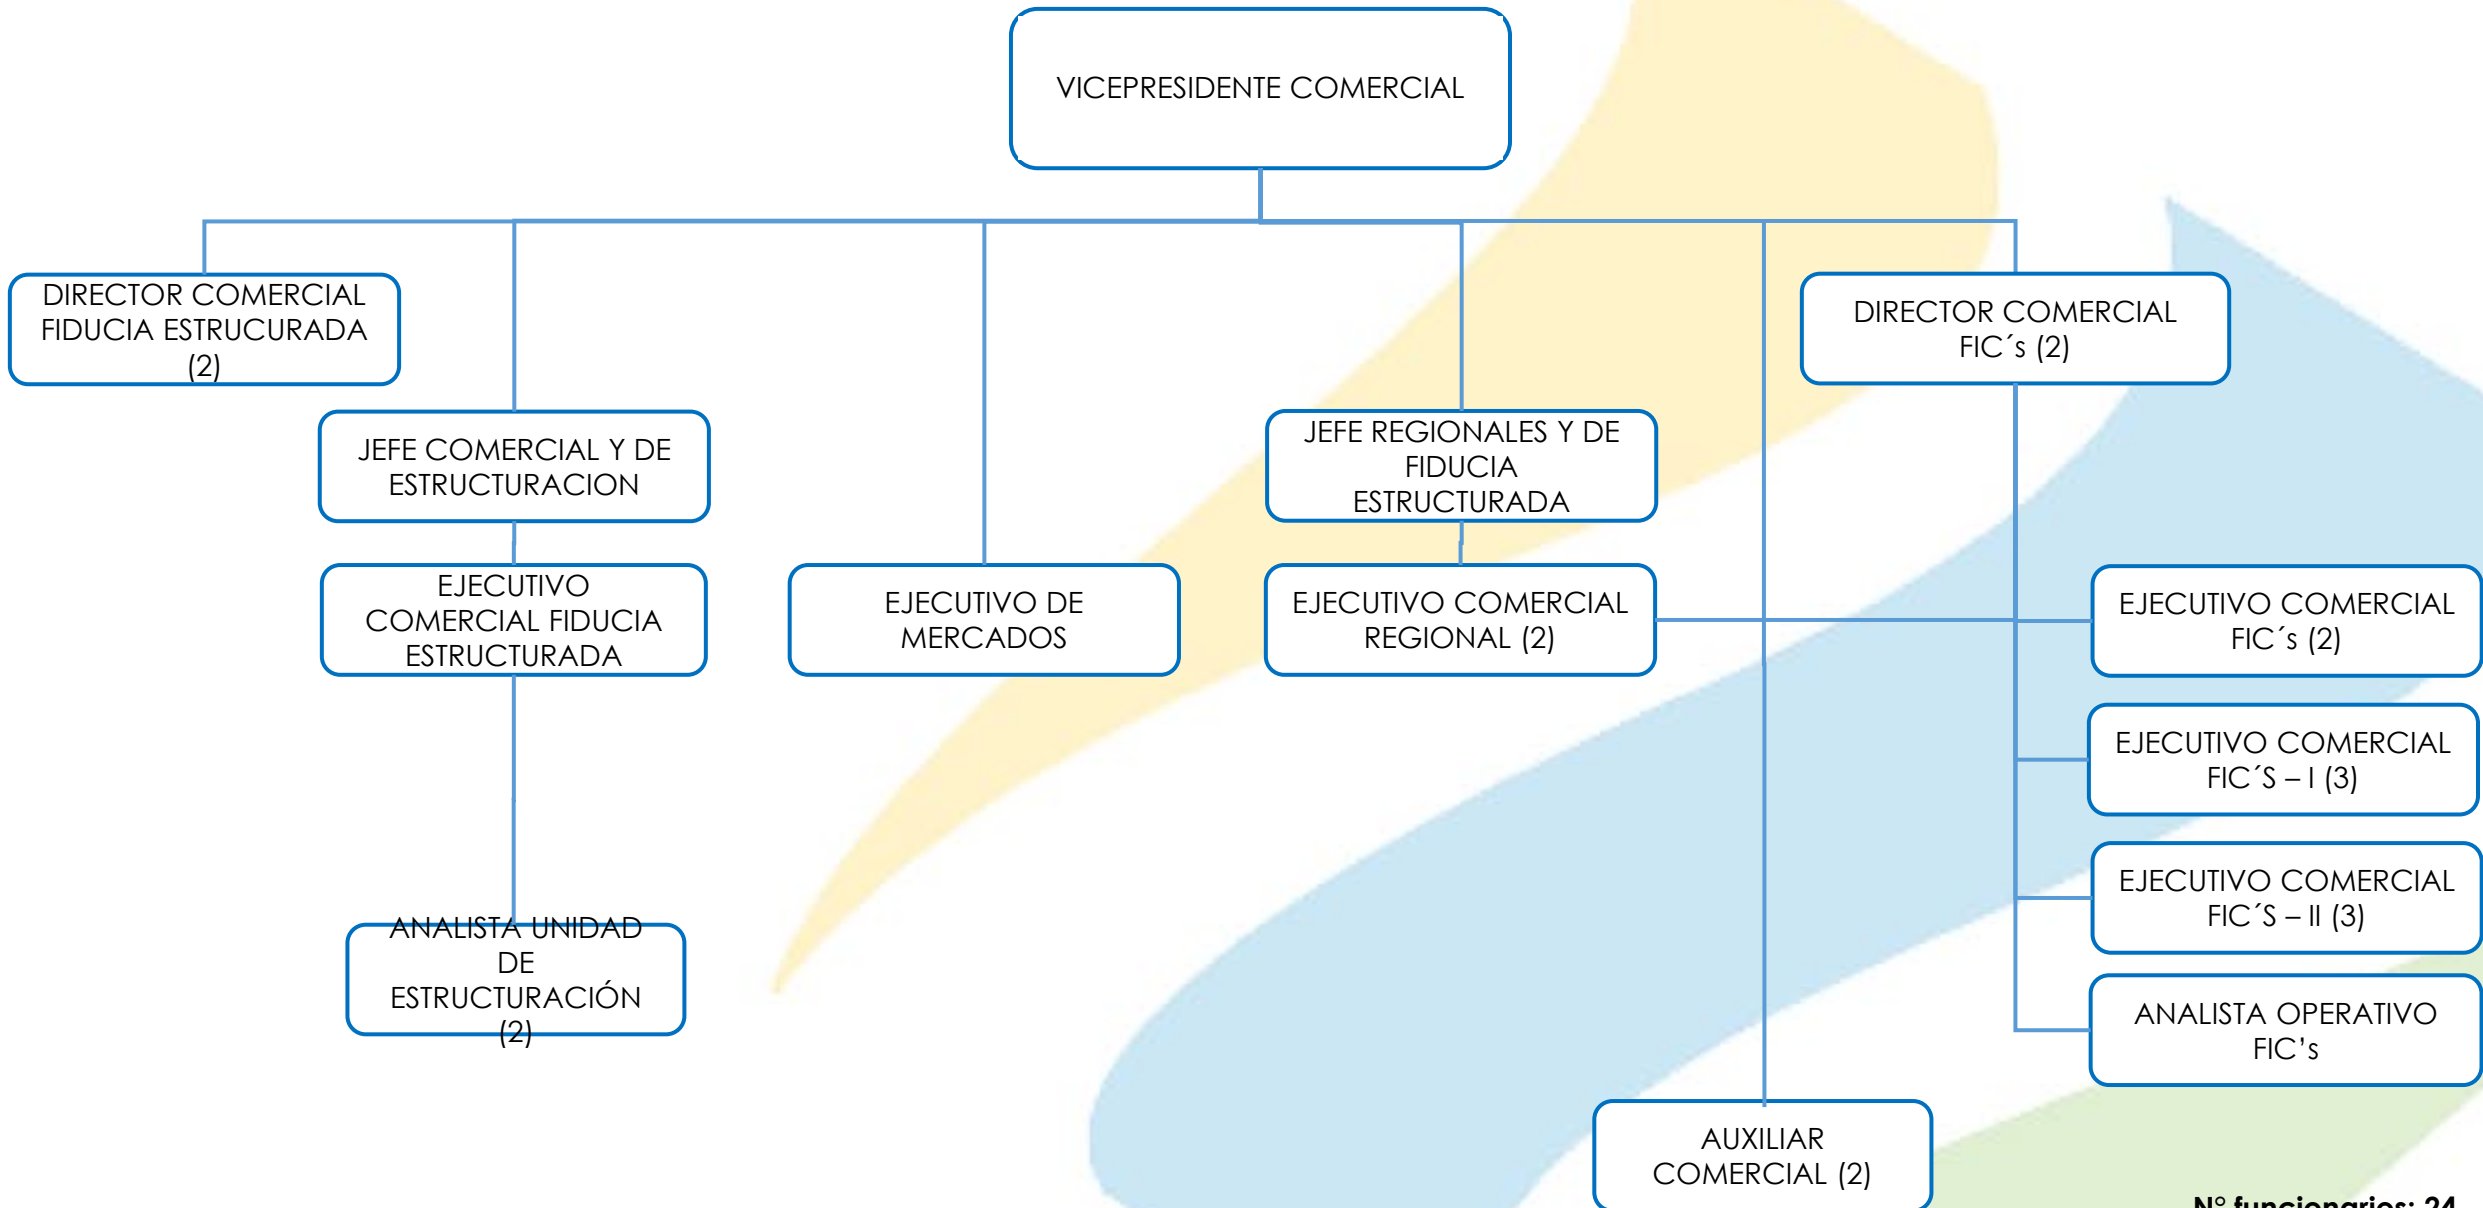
VICEPRESIDENTE COMERCIAL

DIRECTOR COMERCIAL FIDUCIA ESTRUCURADA (2)

JEFE COMERCIAL Y DE ESTRUCTURACION

EJECUTIVO COMERCIAL FIDUCIA ESTRUCTURADA

ANALISTA UNIDAD DE ESTRUCTURACIÓN (2)

EJECUTIVO DE MERCADOS

JEFE REGIONALES Y DE FIDUCIA ESTRUCTURADA

EJECUTIVO COMERCIAL REGIONAL (2)

AUXILIAR COMERCIAL (2)

DIRECTOR COMERCIAL FIC´s (2)

EJECUTIVO COMERCIAL FIC´s (2)

EJECUTIVO COMERCIAL FIC´S – I (3)

EJECUTIVO COMERCIAL FIC´S – II (3)

ANALISTA OPERATIVO FIC's

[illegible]